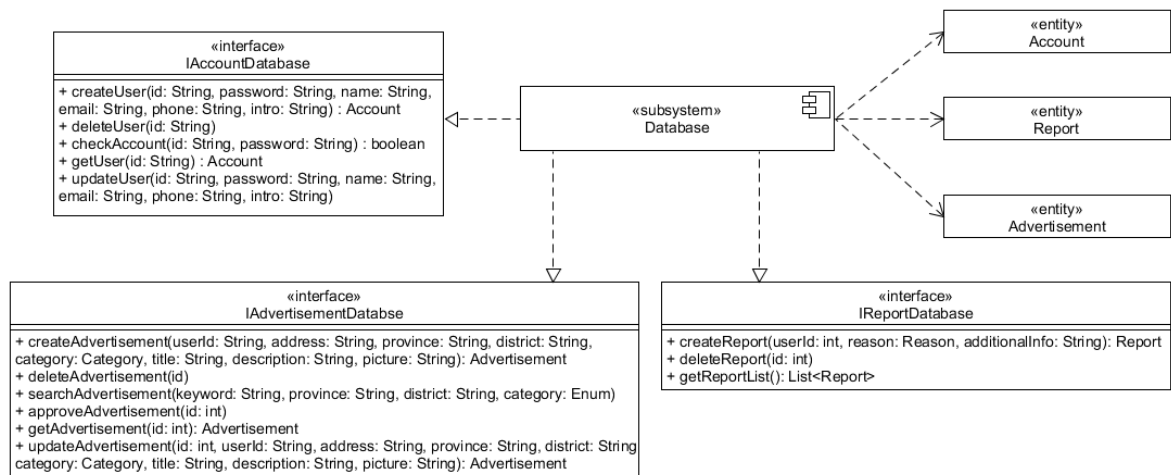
«interface»
IAccountDatabase

+ createUser(id: String, password: String, name: String, email: String, phone: String, intro: String) : Account
+ deleteUser(id: String)
+ checkAccount(id: String, password: String) : boolean
+ getUser(id: String) : Account
+ updateUser(id: String, password: String, name: String, email: String, phone: String, intro: String)

«subsystem»
Database

«entity»
Account

«entity»
Report

«entity»
Advertisement

«interface»
IAdvertisementDatabse

+ createAdvertisement(userId: String, address: String, province: String, district: String, category: Category, title: String, description: String, picture: String): Advertisement
+ deleteAdvertisement(id)
+ searchAdvertisement(keyword: String, province: String, district: String, category: Enum)
+ approveAdvertisement(id: int)
+ getAdvertisement(id: int): Advertisement
+ updateAdvertisement(id: int, userId: String, address: String, province: String, district: String category: Category, title: String, description: String, picture: String): Advertisement

«interface»
IReportDatabase

+ createReport(userId: int, reason: Reason, additionalInfo: String): Report
+ deleteReport(id: int)
+ getReportList(): List<Report>